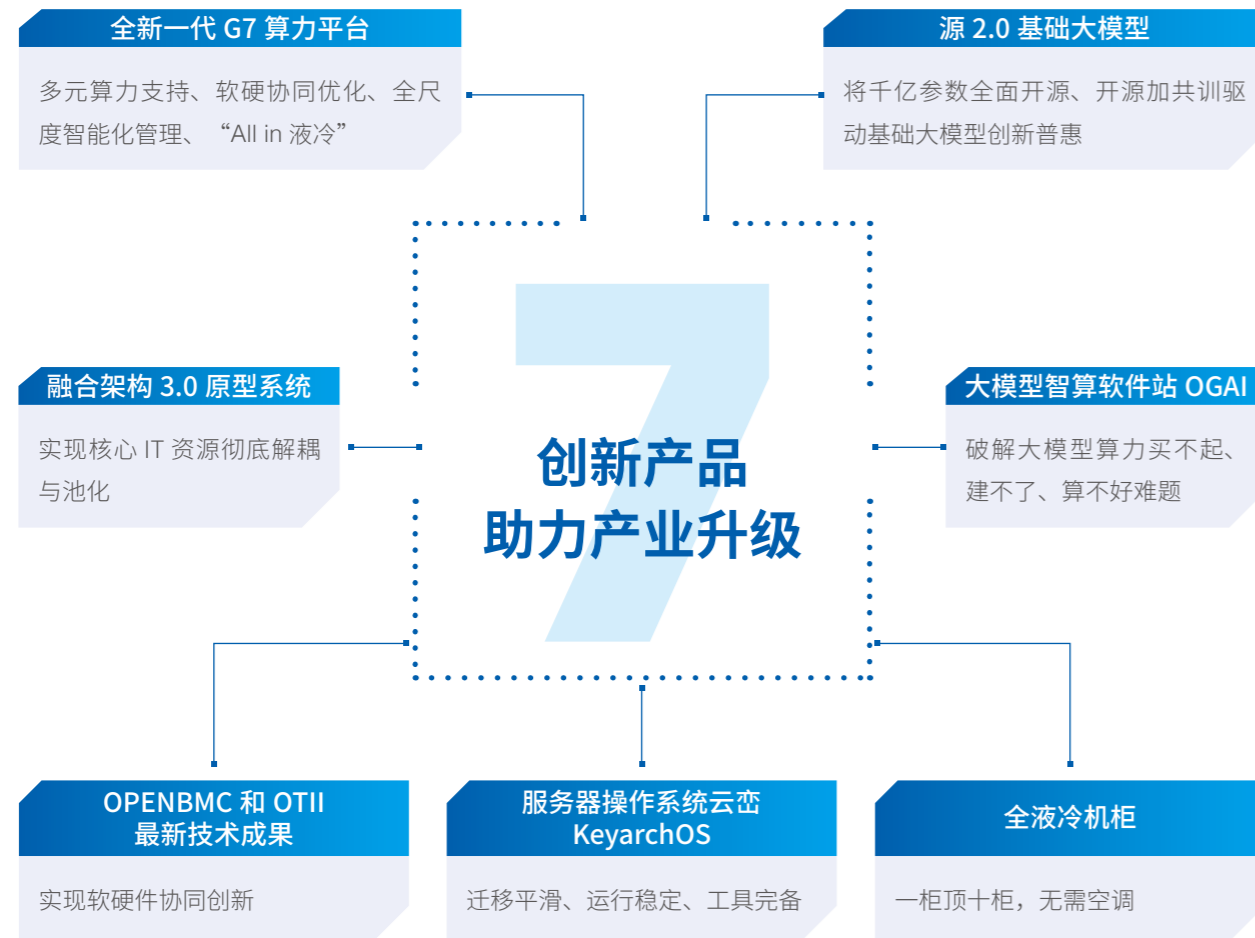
全新一代 G7 算力平台

多元算力支持、软硬协同优化、全尺度智能化管理、“All in 液冷”

源 2.0 基础大模型

将千亿参数全面开源、开源加共训驱动基础大模型创新普惠

融合架构 3.0 原型系统

实现核心 IT 资源彻底解耦与池化

7

创新产品
助力产业升级

大模型智算软件站 OGAI

破解大模型算力买不起、建不了、算不好难题

OPENBMC 和 OTII
最新技术成果

实现软硬件协同创新

服务器操作系统云峦
KeyarchOS

迁移平滑、运行稳定、工具完备

全液冷机柜

一柜顶十柜，无需空调